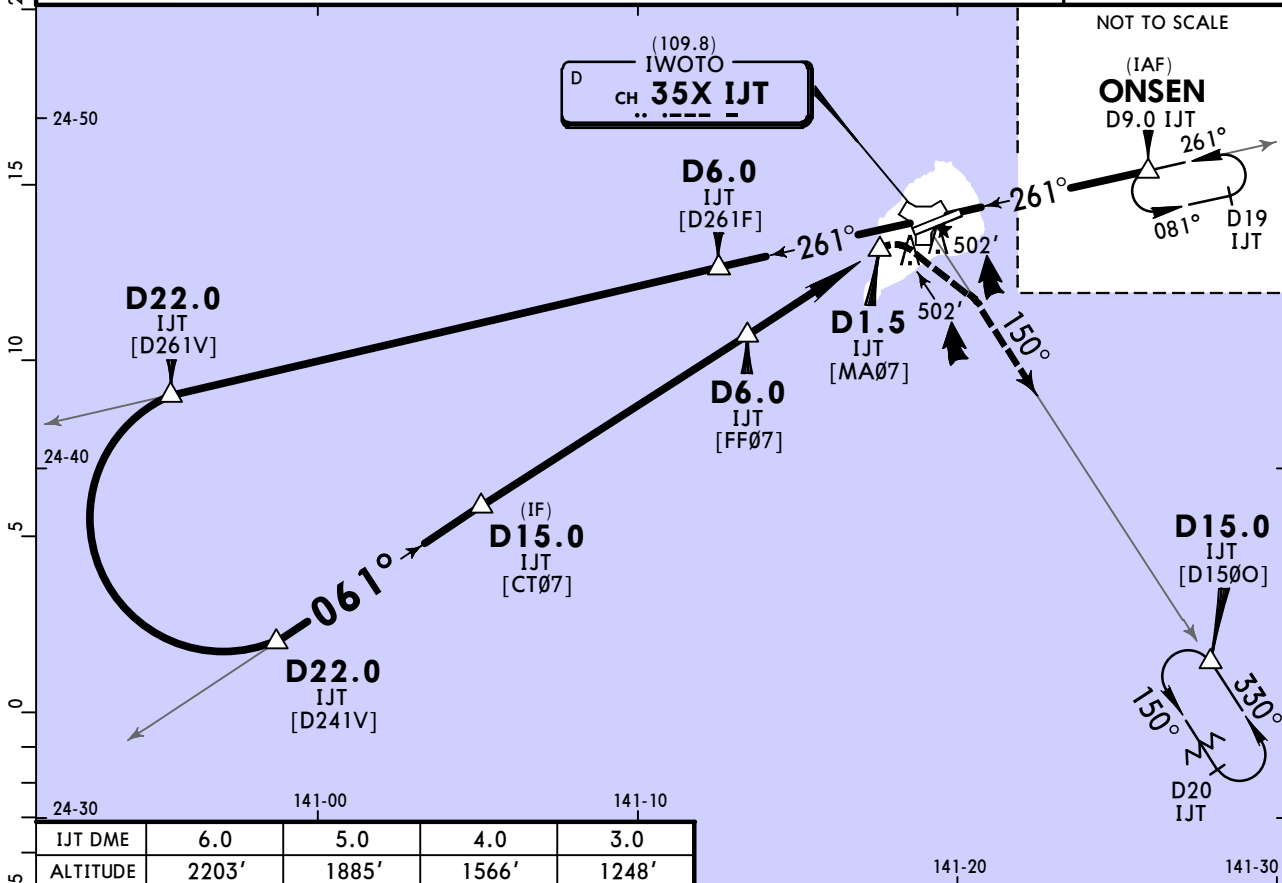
NOT TO SCALE

(109.8)
IWOTO
D
CH 35X IJT

(IAF)
ONSEN
D9.0 IJT
261°
261°
081°
D19
IJT

24-50

15

D6.0
IJT
[D261F]

261°

502′

502′

D22.0
IJT
[D261V]

10

D1.5
IJT
[MAØ7]

150°

D6.0
IJT
[FFØ7]

24-40

(IF)
D15.0
IJT
[CTØ7]

5

061°

D15.0
IJT
[D15ØO]

D22.0
IJT
[D241V]

0

150°

330°

D20
IJT

24-30

141-00

141-10

| IJT DME | 6.0 | 5.0 | 4.0 | 3.0 |
|---|---|---|---|---|
| ALTITUDE | 2203′ | 1885′ | 1566′ | 1248′ |

141-20

141-30